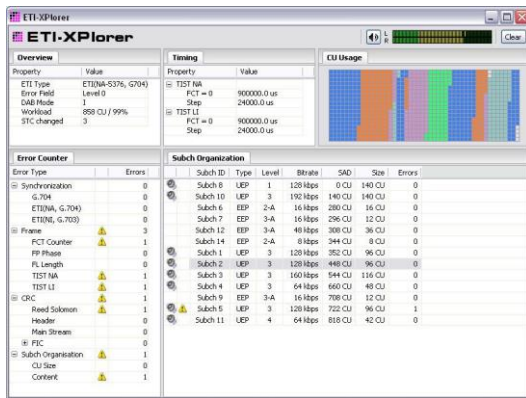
ETI-XPlorer

ETI-XPlorer

L R

Clear

Overview

| Property | Value |
|---|---|
| ETI Type | ETI(NA-5376, G704) |
| Error Field | Level 0 |
| DAB Mode | I |
| Workload | 858 CU / 99% |
| STC changed | 3 |

Timing

| Property | Value |
|---|---|
| ⊟ TIST NA | |
| FCT = 0 | 900000.0 us |
| Step | 24000.0 us |
| ⊟ TIST LI | |
| FCT = 0 | 900000.0 us |
| Step | 24000.0 us |

CU Usage

Error Counter

| Error Type | Errors |
|---|---|
| ⊟ Synchronization | 0 |
| G.704 | 0 |
| ETI(NA, G.704) | 0 |
| ETI(NI, G.703) | 0 |
| ⊟ Frame | 3 |
| FCT Counter | 1 |
| FP Phase | 0 |
| FL Length | 0 |
| TIST NA | 1 |
| TIST LI | 1 |
| ⊟ CRC | 1 |
| Reed Solomon | 1 |
| Header | 0 |
| Main Stream | 0 |
| ⊞ FIC | 0 |
| ⊟ Subch Organisation | 1 |
| CU Size | 0 |
| Content | 1 |

Subch Organization

| Subch ID | Type | Level | Bitrate | SAD | Size | Errors |
|---|---|---|---|---|---|---|
| Subch 8 | UEP | 1 | 128 kbps | 0 CU | 140 CU | 0 |
| Subch 10 | UEP | 3 | 192 kbps | 140 CU | 140 CU | 0 |
| Subch 6 | EEP | 2-A | 16 kbps | 280 CU | 16 CU | 0 |
| Subch 7 | EEP | 3-A | 16 kbps | 296 CU | 12 CU | 0 |
| Subch 12 | EEP | 3-A | 48 kbps | 308 CU | 36 CU | 0 |
| Subch 14 | EEP | 2-A | 8 kbps | 344 CU | 8 CU | 0 |
| Subch 1 | UEP | 3 | 128 kbps | 352 CU | 96 CU | 0 |
| Subch 2 | UEP | 3 | 128 kbps | 448 CU | 96 CU | 0 |
| Subch 3 | UEP | 3 | 160 kbps | 544 CU | 116 CU | 0 |
| Subch 4 | UEP | 3 | 64 kbps | 660 CU | 48 CU | 0 |
| Subch 9 | EEP | 3-A | 16 kbps | 708 CU | 12 CU | 0 |
| Subch 5 | UEP | 3 | 128 kbps | 722 CU | 96 CU | 1 |
| Subch 11 | UEP | 4 | 64 kbps | 818 CU | 42 CU | 0 |